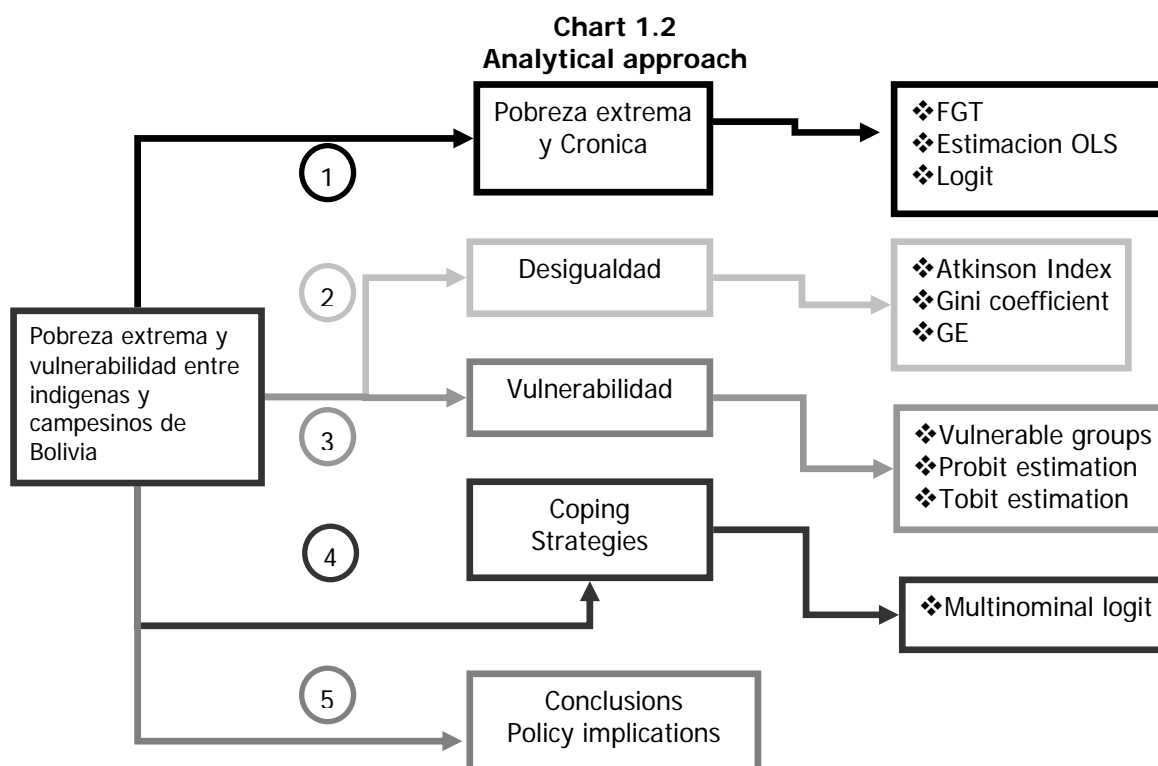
**Chart 1.2**
**Analytical approach**

Pobreza extrema y Cronica

❖FGT
❖Estimacion OLS
❖Logit

1

Desigualdad

❖Atkinson Index
❖Gini coefficient
❖GE

2

Pobreza extrema y vulnerabilidad entre indigenas y campesinos de Bolivia

Vulnerabilidad

3

❖Vulnerable groups
❖Probit estimation
❖Tobit estimation

Coping Strategies

4

❖Multinominal logit

5

Conclusions
Policy implications